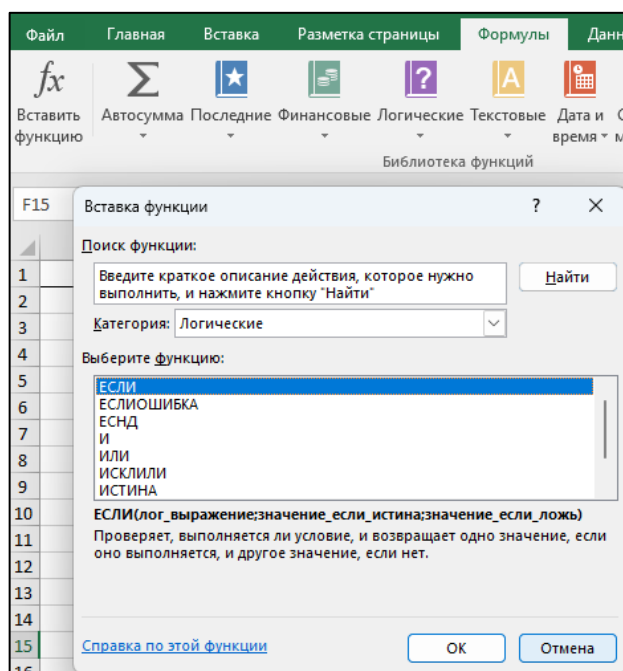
Файл Главная Вставка Разметка страницы Формулы Данн

$fx$
Вставить функцию

Автосумма
Последние
Финансовые
Логические
Текстовые
Дата и время

Библиотека функций

F15

1
2
3
4
5
6
7
8
9
10
11
12
13
14
15
16

Вставка функции ? ✕

Поиск функции:

Введите краткое описание действия, которое нужно выполнить, и нажмите кнопку "Найти"

Найти

Категория: Логические

Выберите функцию:

ЕСЛИ
ЕСЛИОШИБКА
ЕСНД
И
ИЛИ
ИСКЛИЛИ
ИСТИНА

ЕСЛИ(лог_выражение;значение_если_истина;значение_если_ложь)
Проверяет, выполняется ли условие, и возвращает одно значение, если оно выполняется, и другое значение, если нет.

Справка по этой функции

ОК
Отмена